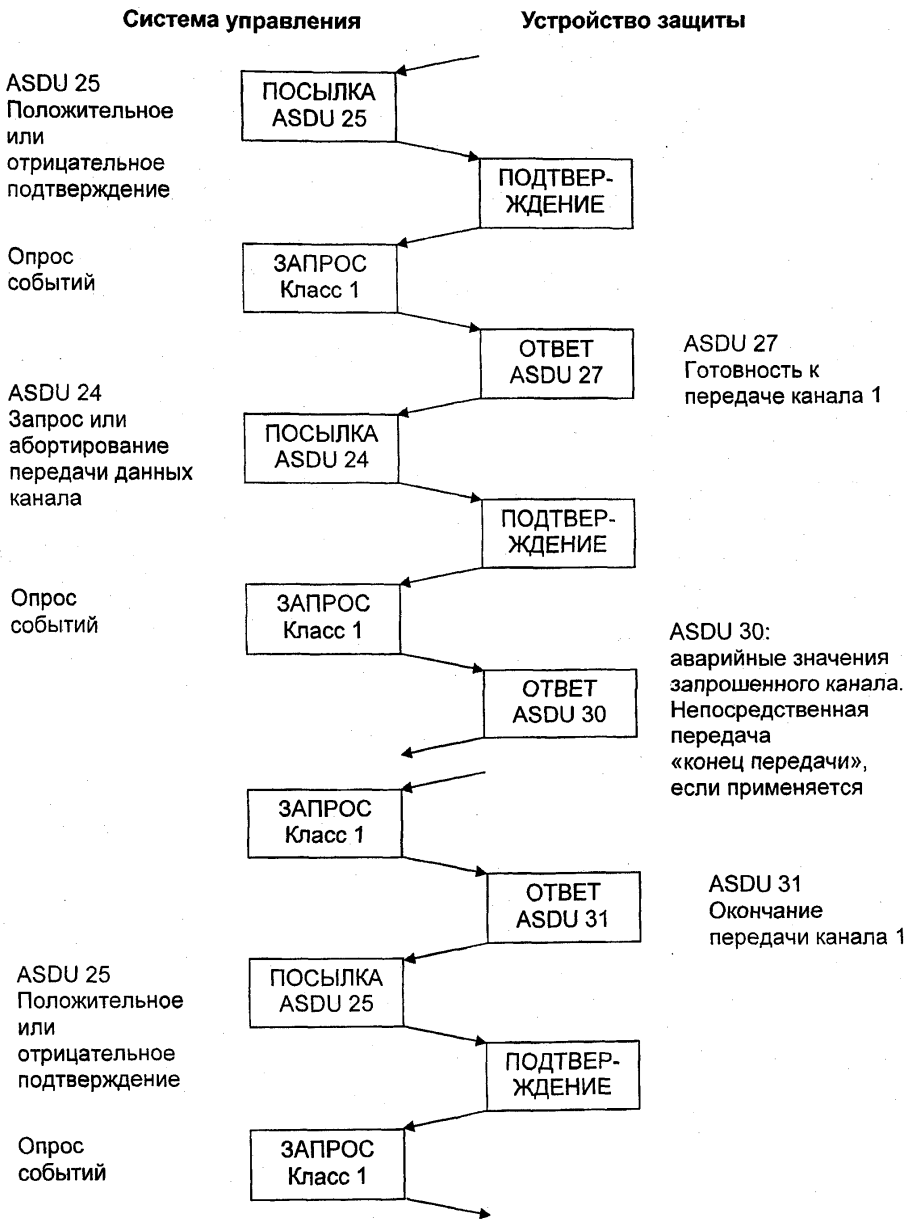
Система управления

Устройство защиты

ASDU 25
Положительное или отрицательное подтверждение

ПОСЫЛКА
ASDU 25

ПОДТВЕР-
ЖДЕНИЕ

Опрос событий

ЗАПРОС
Класс 1

ОТВЕТ
ASDU 27

ASDU 27
Готовность к передаче канала 1

ASDU 24
Запрос или абортирование передачи данных канала

ПОСЫЛКА
ASDU 24

ПОДТВЕР-
ЖДЕНИЕ

Опрос событий

ЗАПРОС
Класс 1

ASDU 30:
аварийные значения запрошенного канала. Непосредственная передача «конец передачи», если применяется

ОТВЕТ
ASDU 30

ЗАПРОС
Класс 1

ОТВЕТ
ASDU 31

ASDU 31
Окончание передачи канала 1

ASDU 25
Положительное или отрицательное подтверждение

ПОСЫЛКА
ASDU 25

ПОДТВЕР-
ЖДЕНИЕ

Опрос событий

ЗАПРОС
Класс 1